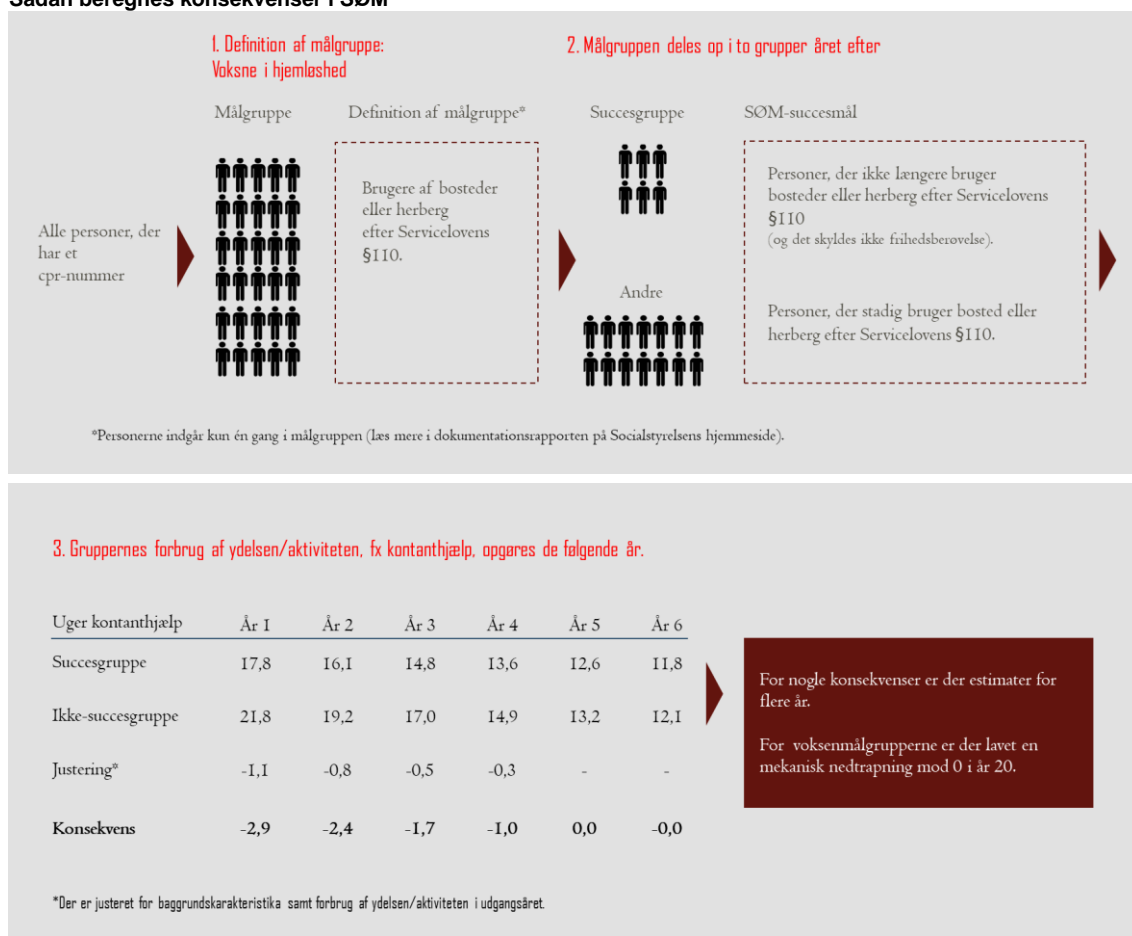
Sådan beregnes konsekvenser i SØM

1. Definition af målgruppe: Voksne i hjemløshed

2. Målgruppen deles op i to grupper året efter

Målgruppe

Definition af målgruppe*

Succesgruppe

SØM-succesmål

Alle personer, der har et cpr-nummer

Brugere af bosteder eller herberg efter Servicelovens §110.

Personer, der ikke længere bruger bosteder eller herberg efter Servicelovens §110 (og det skyldes ikke frihedsberøvelse).

Andre

Personer, der stadig bruger bosted eller herberg efter Servicelovens §110.

*Personerne indgår kun én gang i målgruppen (læs mere i dokumentationsrapporten på Socialstyrelsens hjemmeside).

3. Gruppernes forbrug af ydelsen/aktiviteten, fx kontanthjælp, opgøres de følgende år.

| Uger kontanthjælp | År 1 | År 2 | År 3 | År 4 | År 5 | År 6 |
|---|---|---|---|---|---|---|
| Succesgruppe | 17,8 | 16,1 | 14,8 | 13,6 | 12,6 | 11,8 |
| Ikke-succesgruppe | 21,8 | 19,2 | 17,0 | 14,9 | 13,2 | 12,1 |
| Justering* | -1,1 | -0,8 | -0,5 | -0,3 | - | - |
| Konsekvens | -2,9 | -2,4 | -1,7 | -1,0 | 0,0 | -0,0 |

For nogle konsekvenser er der estimater for flere år.

For voksenmålgrupperne er der lavet en mekanisk nedtrapning mod 0 i år 20.

*Der er justeret for baggrundskarakteristika samt forbrug af ydelsen/aktiviteten i udgangsåret.